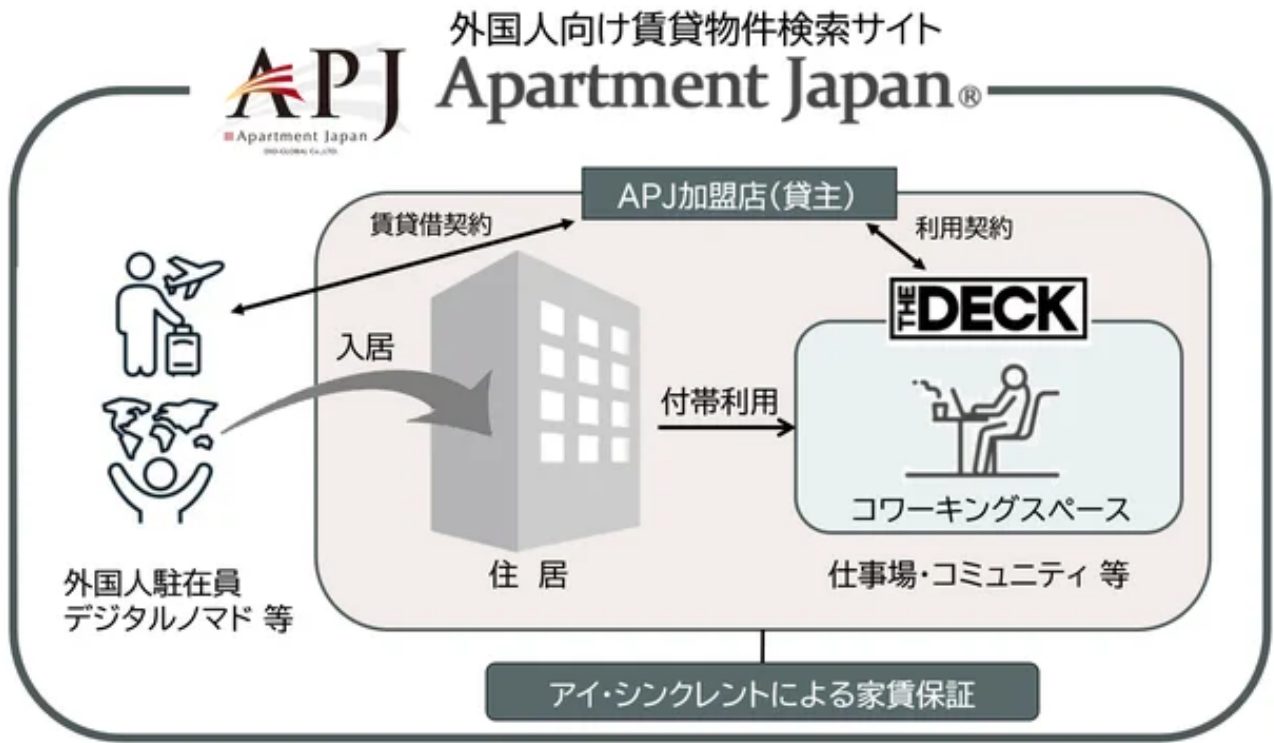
外国人向け賃貸物件検索サイト
APJ
Apartment Japan
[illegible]
Apartment Japan®

APJ加盟店(貸主)

賃貸借契約

利用契約

THE DECK

入居

付帯利用

コワーキングスペース

外国人駐在員
デジタルノマド 等

住 居

仕事場・コミュニティ 等

アイ・シンクレントによる家賃保証